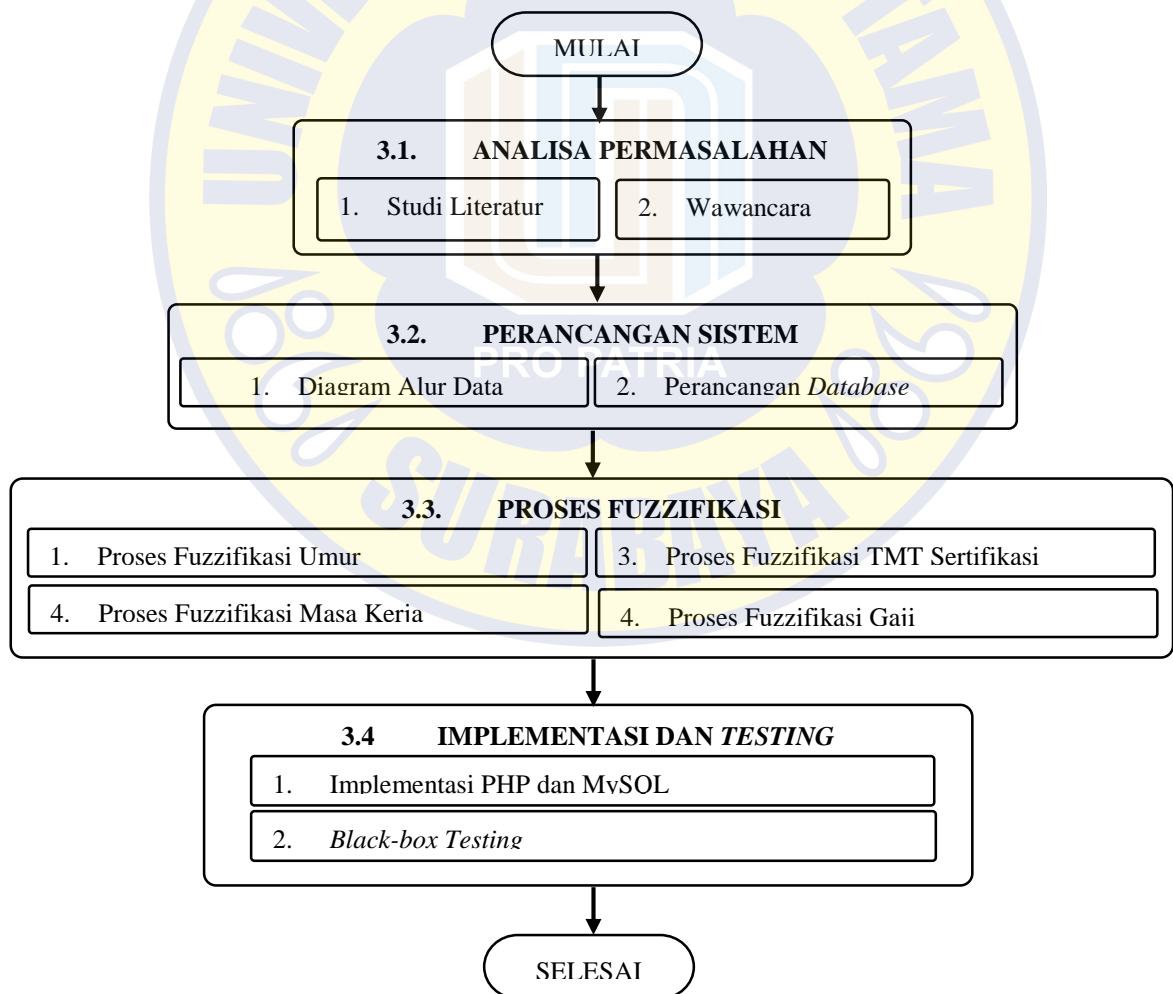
MULAI

3.1. ANALISA PERMASALAHAN

1. Studi Literatur

2. Wawancara

3.2. PERANCANGAN SISTEM

PRO PATRIA

1. Diagram Alur Data

2. Perancangan *Database*

3.3. PROSES FUZZIFIKASI

1. Proses Fuzzifikasi Umur

3. Proses Fuzzifikasi TMT Sertifikasi

4. Proses Fuzzifikasi Masa Kerja

4. Proses Fuzzifikasi Gaji

3.4 IMPLEMENTASI DAN *TESTING*

1. Implementasi PHP dan MySQL

2. *Black-box Testing*

SELESAI